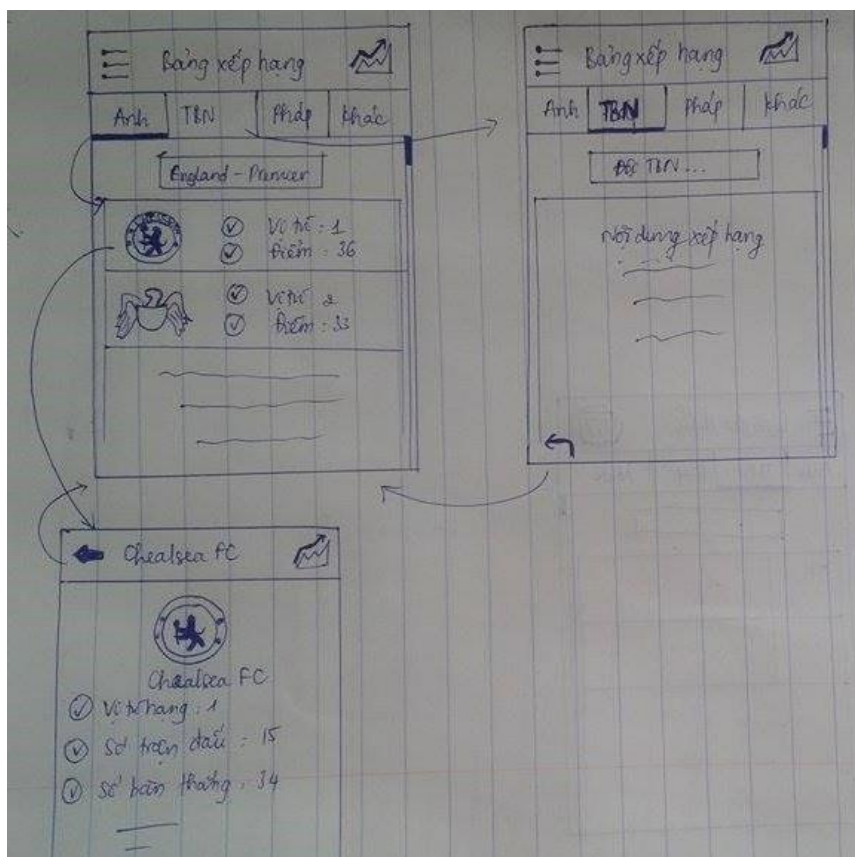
Bảng xếp hạng

Anh | TBN | Pháp | Khác

England - Premier

Vị trí : 1
Điểm : 36

Vị trí : 2
Điểm : 33

Bảng xếp hạng

Anh | TBN | Pháp | Khác

Đội TBN...

Nội dung xếp hạng

Chealsea FC

Chealsea FC

Vị trí hạng : 1
Số trận đấu : 15
Số bàn thắng : 34